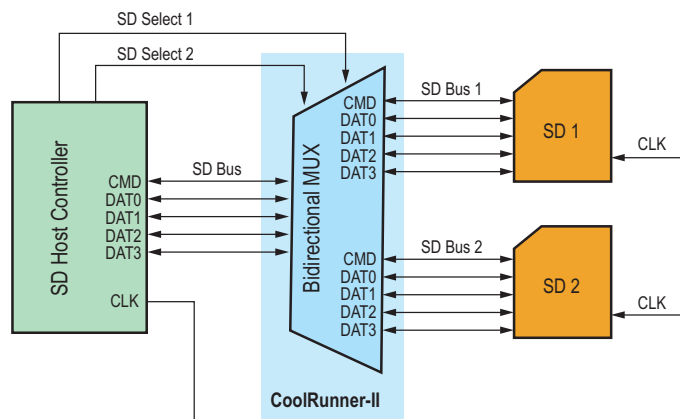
SD Select 1

SD Select 2

SD Host Controller

CMD
DAT0
DAT1
DAT2
DAT3

CLK

SD Bus

Bidirectional MUX

CMD
DAT0
DAT1
DAT2
DAT3

CMD
DAT0
DAT1
DAT2
DAT3

CoolRunner-II

SD Bus 1

SD 1

CLK

SD Bus 2

SD 2

CLK